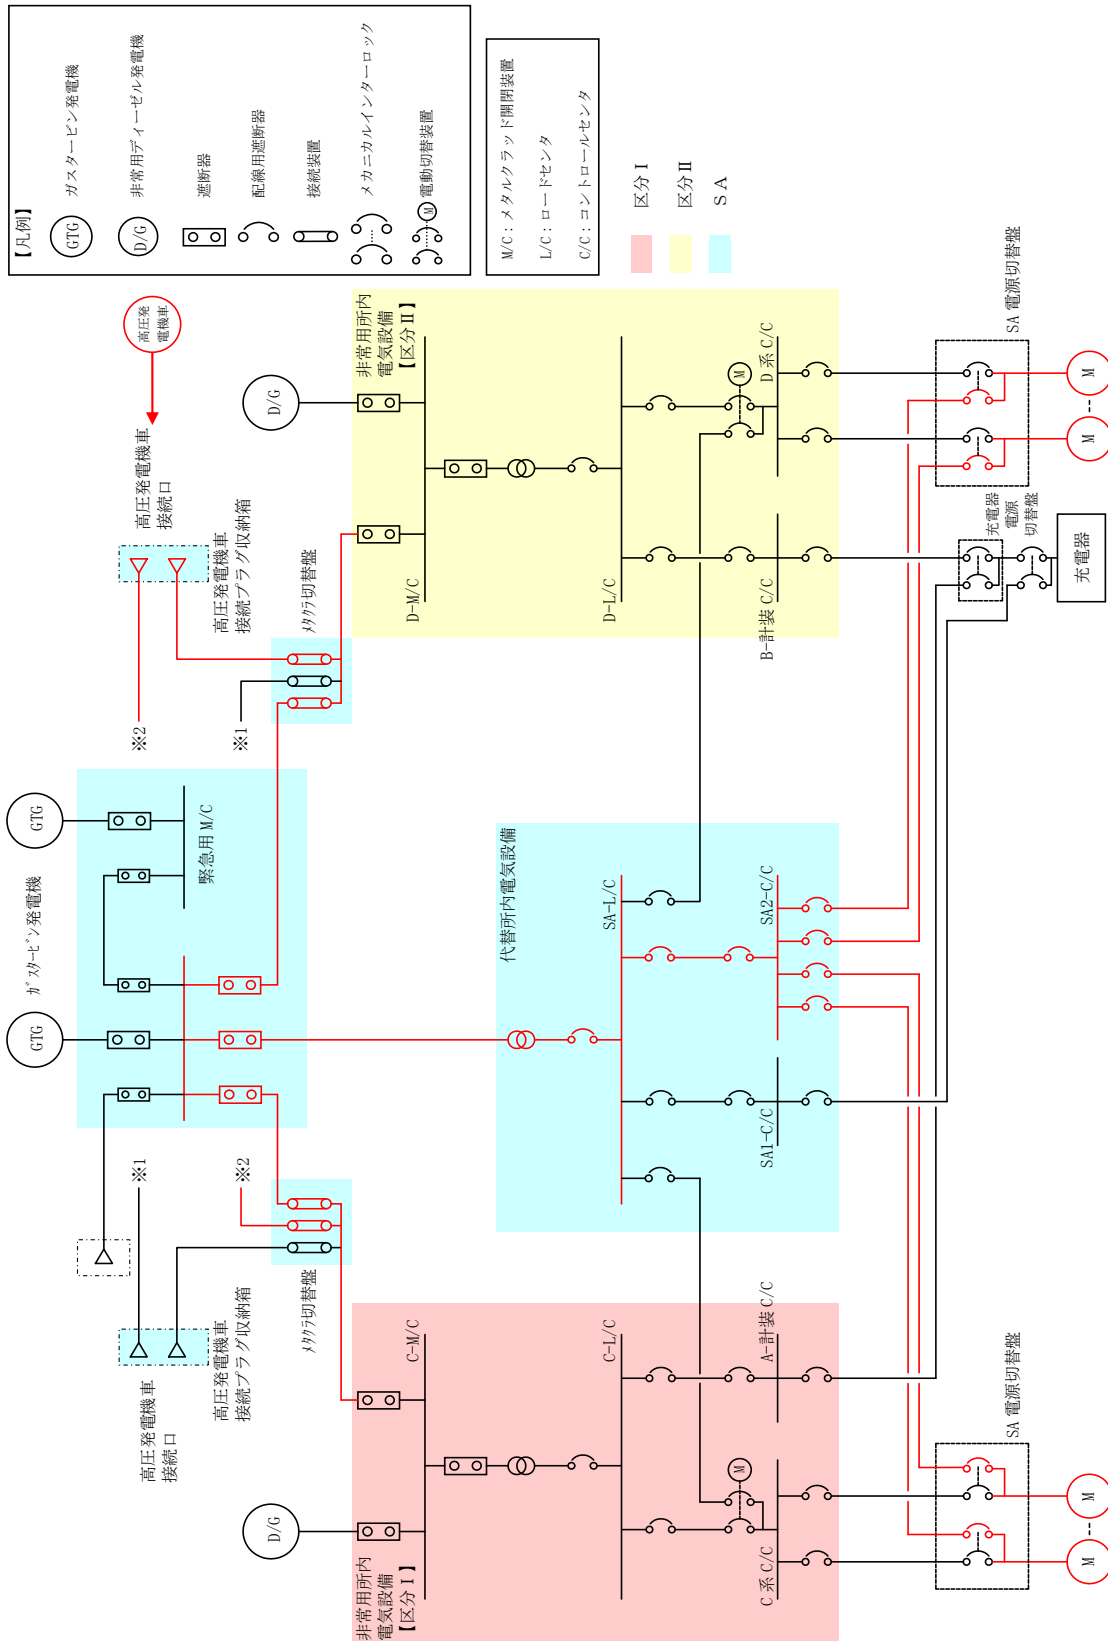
【凡例】
GTG ガスタービン発電機
D/G 非常用ディーゼル発電機
遮断器
配線用遮断器
接続装置
メカニカルインターロック
M 電動切替装置

M/C：メタルクラッド開閉装置
L/C：ロードセンタ
C/C：コントロールセンタ

区分Ⅰ
区分Ⅱ
SA

高圧発電機車

高圧発電機車接続口
高圧発電機車接続プラグ収納箱
メタクラ切替盤
※2
※1

D/G
非常用所内電気設備【区分Ⅱ】
D-M/C
D-L/C
M
D系 C/C
B-計装 C/C

SA 電源切替盤
M
M
充電器電源切替盤
充電器

GTG
緊急用 M/C
ガスタービン発電機
GTG

代替所内電気設備
SA-L/C
SA2-C/C
SA1-C/C

※1
※2
メタクラ切替盤
高圧発電機車接続口
高圧発電機車接続プラグ収納箱

C-M/C
C-L/C
A-計装 C/C
M
D/G
非常用所内電気設備【区分Ⅰ】
C系 C/C

SA 電源切替盤
M
M